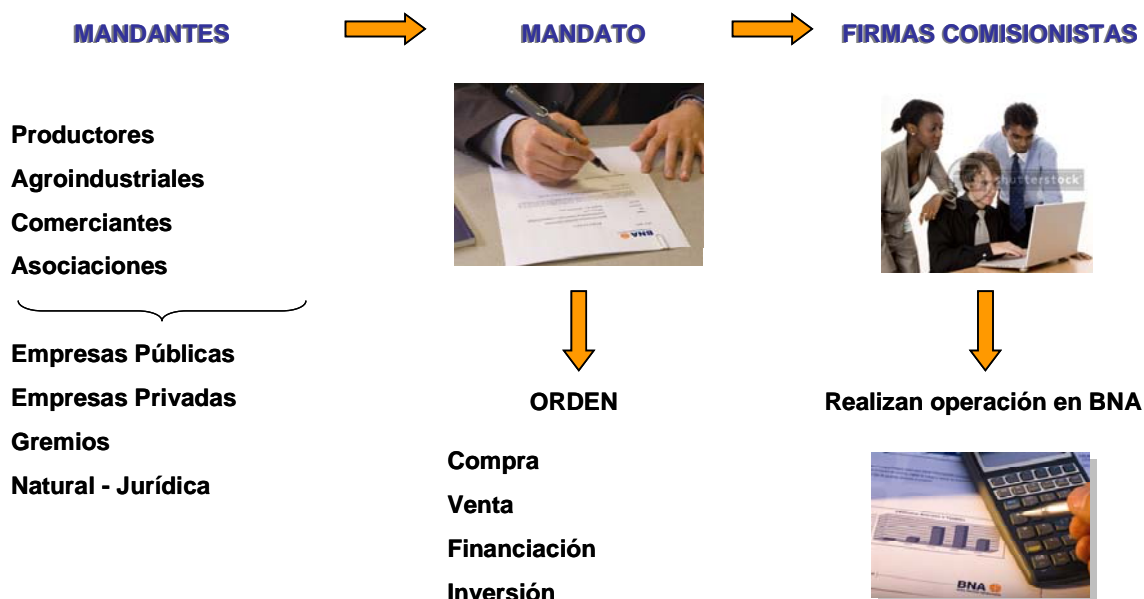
MANDANTES

MANDATO

FIRMAS COMISIONISTAS

Productores
Agroindustriales
Comerciantes
Asociaciones

Empresas Públicas
Empresas Privadas
Gremios
Natural - Jurídica

BNA

ORDEN

Compra
Venta
Financiación
Inversión

shutterstock

Realizan operación en BNA

BNA